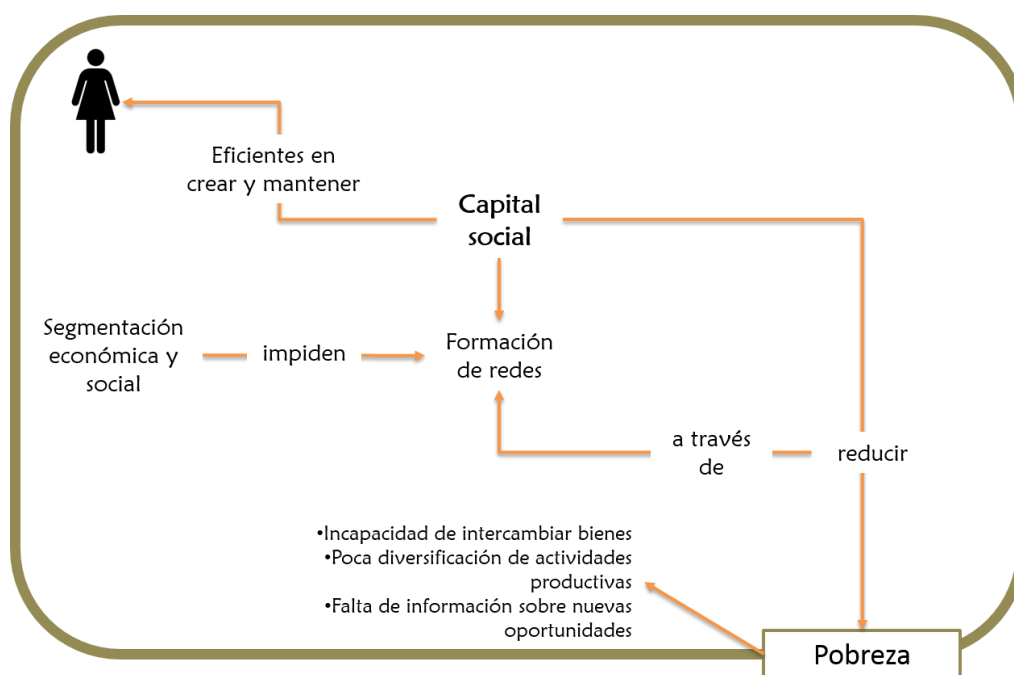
Eficientes en crear y mantener

Capital social

Segmentación económica y social

impiden

Formación de redes

a través de

reducir

•Incapacidad de intercambiar bienes
•Poca diversificación de actividades productivas
•Falta de información sobre nuevas oportunidades

Pobreza